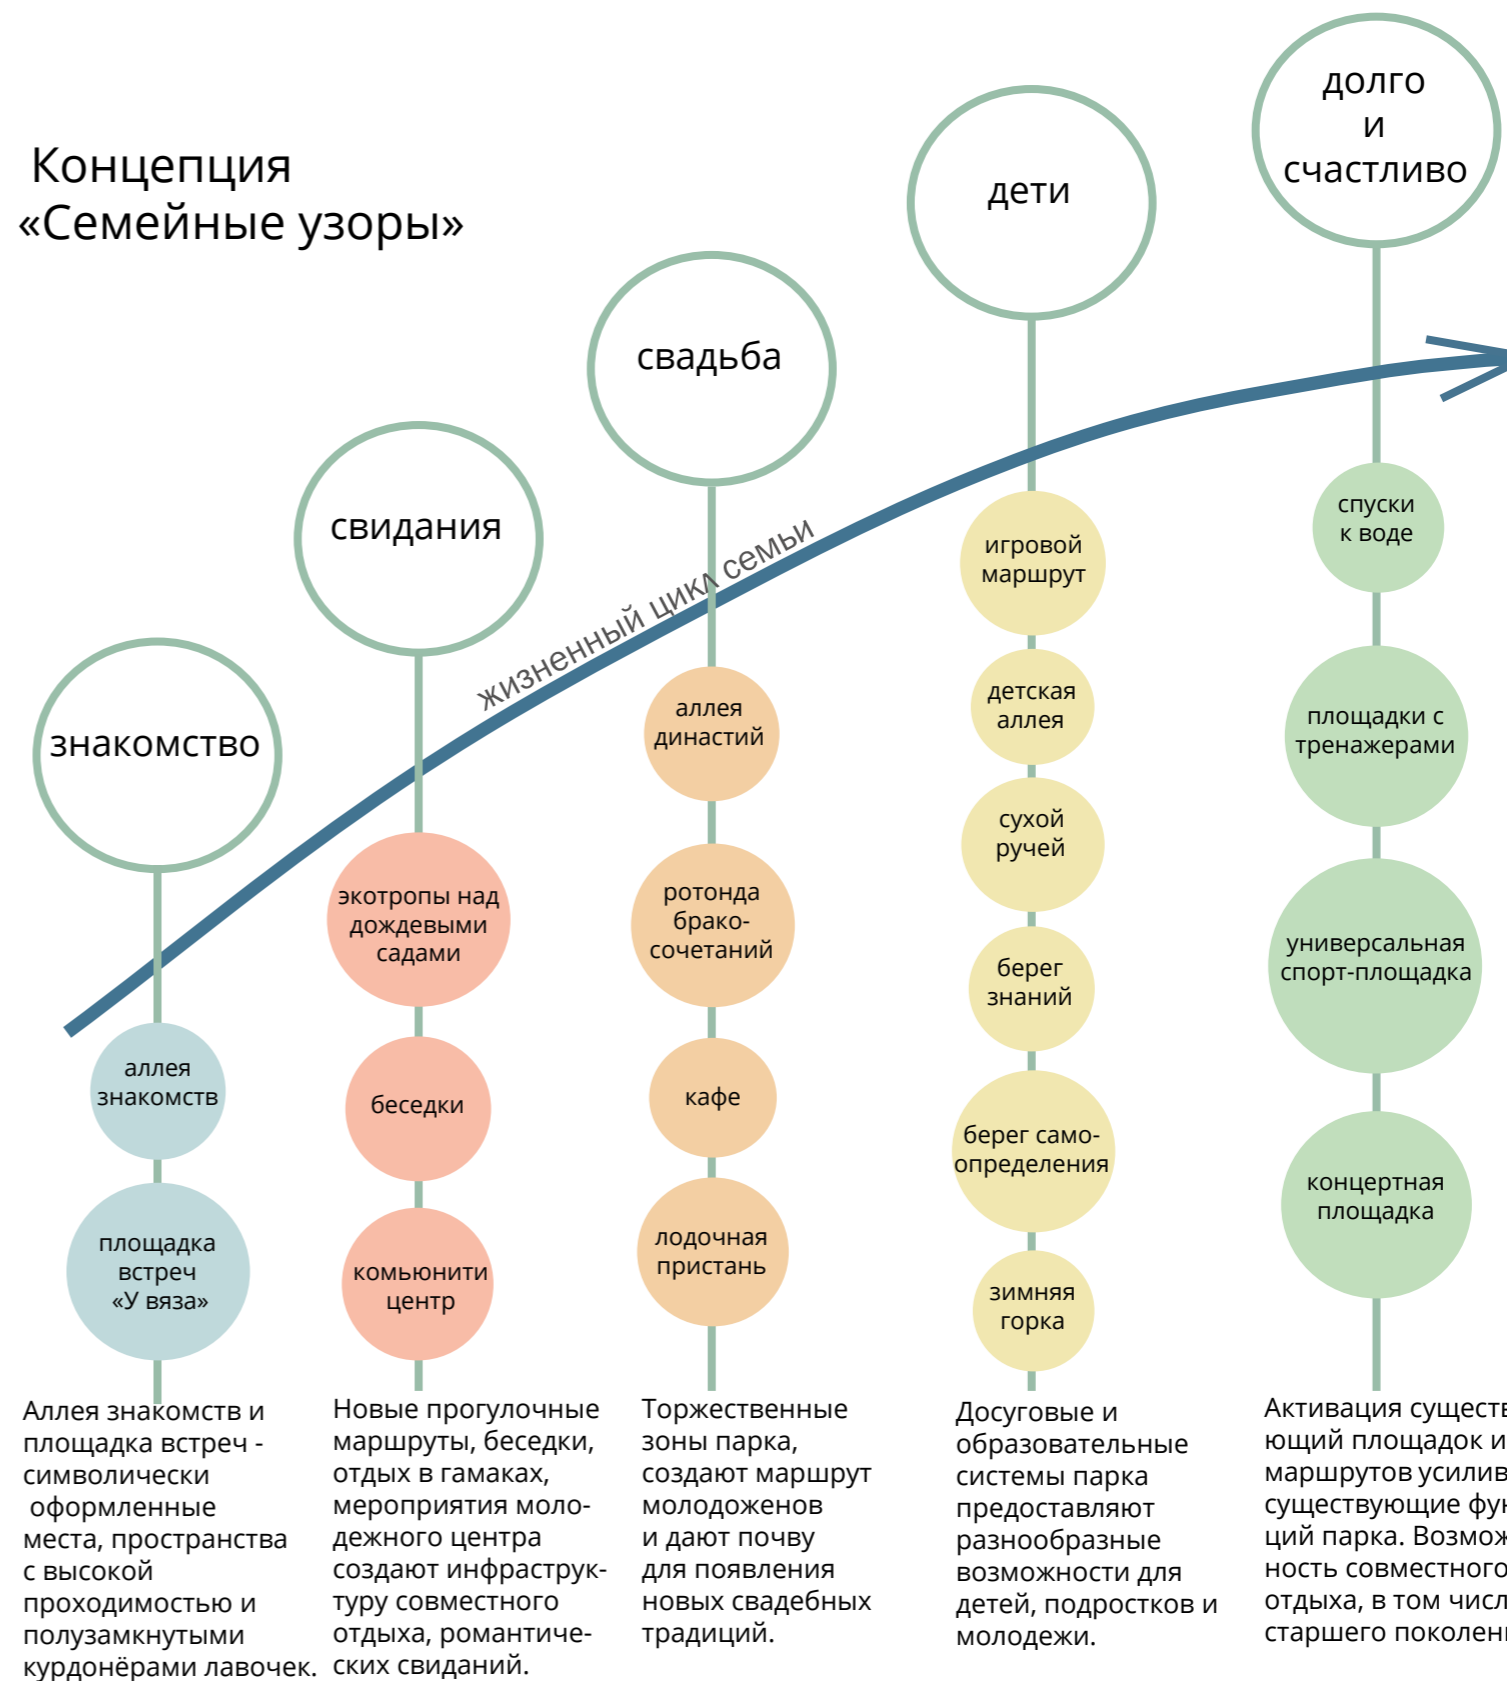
Концепция «Семейные узоры»

знакомство

свидания

свадьба

дети

долго и счастливо

жизненный цикл семьи

аллея знакомств

площадка встреч «У вяза»

экотропы над дождевыми садами

беседки

комьюнити центр

аллея династий

ротонда бракосочетаний

кафе

лодочная пристань

игровой маршрут

детская аллея

сухой ручей

берег знаний

берег самоопределения

зимняя горка

спуски к воде

площадки с тренажерами

универсальная спорт-площадка

концертная площадка

Аллея знакомств и площадка встреч - символически оформленные места, пространства с высокой проходимостью и полузамкнутыми курдонёрами лавочек.

Новые прогулочные маршруты, беседки, отдых в гамаках, мероприятия молодежного центра создают инфраструктуру совместного отдыха, романтических свиданий.

Торжественные зоны парка, создают маршрут молодоженов и дают почву для появления новых свадебных традиций.

Досуговые и образовательные системы парка предоставляют разнообразные возможности для детей, подростков и молодежи.

Активация существ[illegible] ющий площадок и маршрутов усилив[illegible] существующие фун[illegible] ций парка. Возмож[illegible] ность совместного отдыха, в том числ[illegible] старшего поколени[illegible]